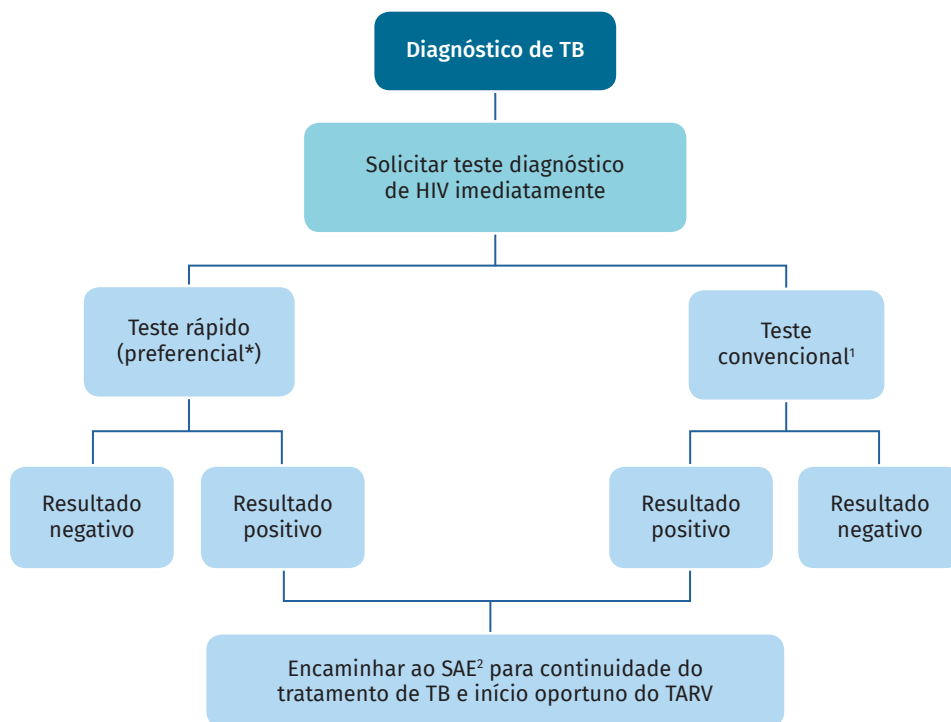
Diagnóstico de TB

Solicitar teste diagnóstico de HIV imediatamente

Teste rápido (preferencial*)

Teste convencional$^1$

Resultado negativo

Resultado positivo

Resultado positivo

Resultado negativo

Encaminhar ao SAE$^2$ para continuidade do tratamento de TB e início oportuno do TARV